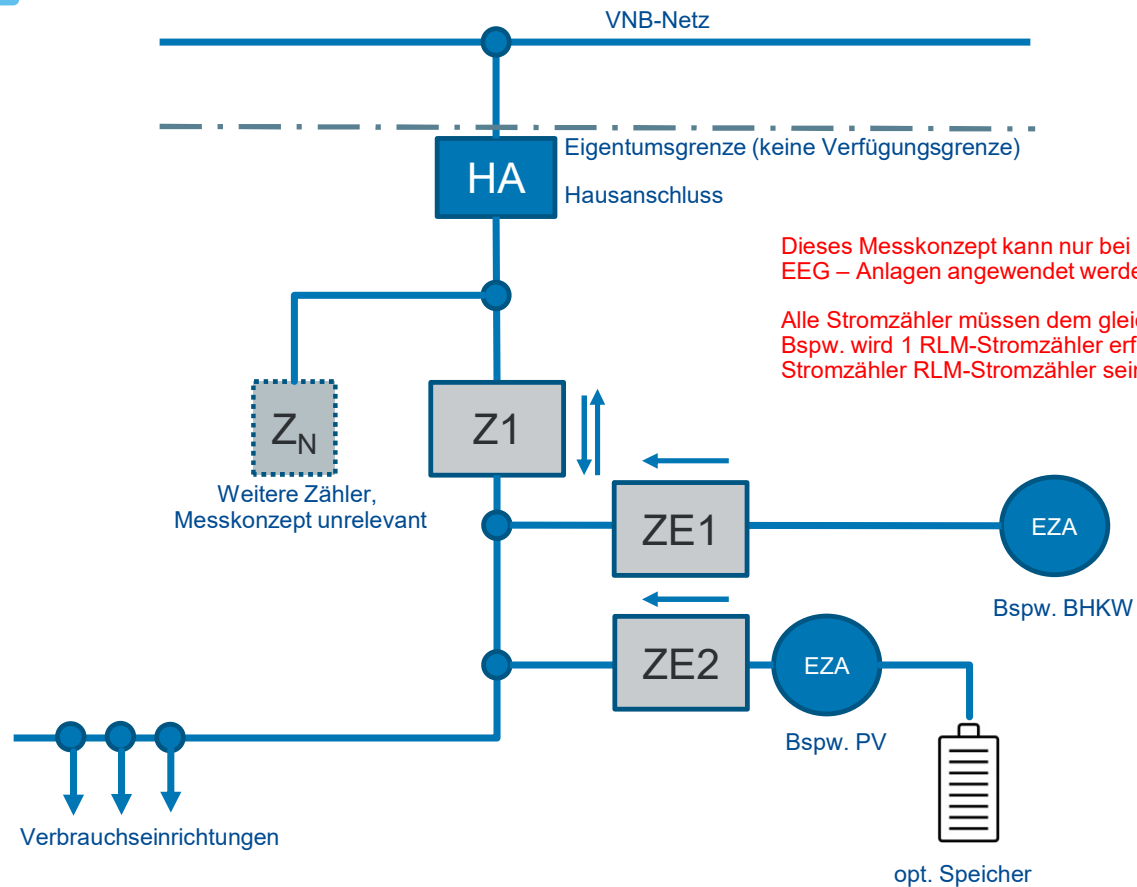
VNB-Netz

HA

Eigentumsgrenze (keine Verfügungsgrenze)

Hausanschluss

Dieses Messkonzept kann nur bei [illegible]
EEG – Anlagen angewendet werde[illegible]

Alle Stromzähler müssen dem glei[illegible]
Bspw. wird 1 RLM-Stromzähler erf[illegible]
Stromzähler RLM-Stromzähler sei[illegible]

$Z_N$

Weitere Zähler, Messkonzept unrelevant

Z1

ZE1

EZA

Bspw. BHKW

ZE2

EZA

Bspw. PV

Verbrauchseinrichtungen

opt. Speicher